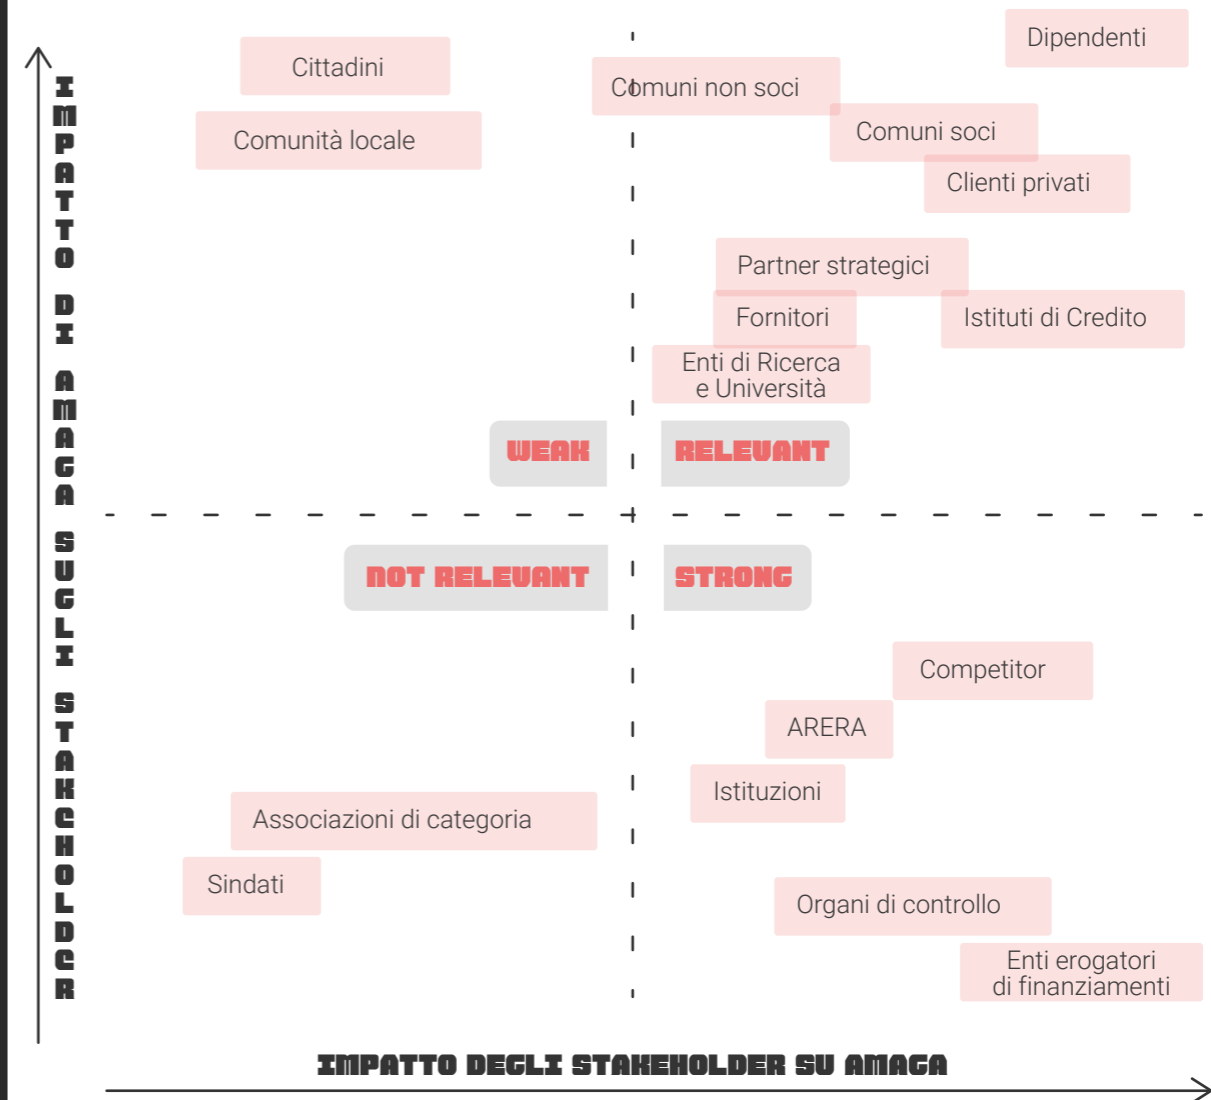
IMPATTO DI AMAGA SUGLI STAKEHOLDER

Cittadini

Comunità locale

Comuni non soci

Dipendenti

Comuni soci

Clienti privati

Partner strategici

Fornitori

Istituti di Credito

Enti di Ricerca e Università

WEAK

RELEVANT

NOT RELEVANT

STRONG

Competitor

ARERA

Istituzioni

Associazioni di categoria

Sindati

Organi di controllo

Enti erogatori di finanziamenti

IMPATTO DEGLI STAKEHOLDER SU AMAGA